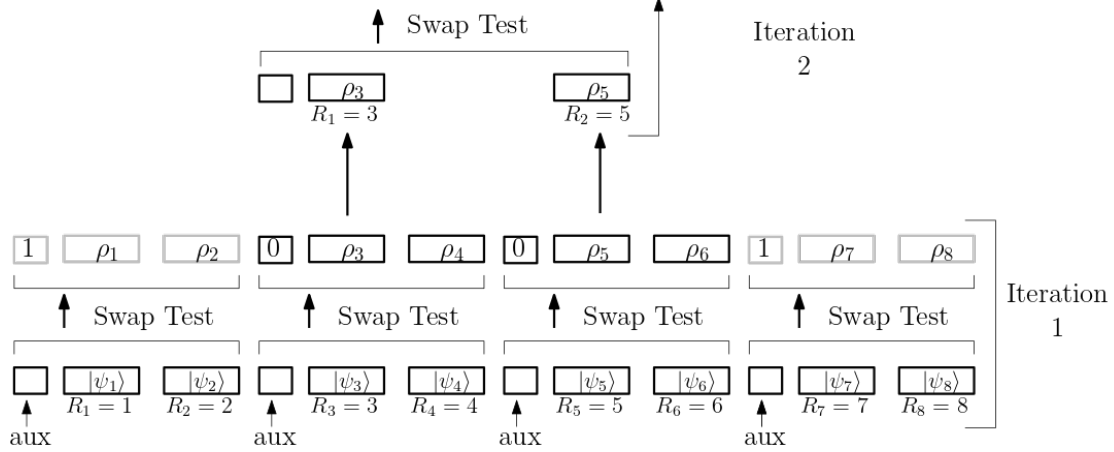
Swap Test

Iteration
2

$\rho_3$
$R_1 = 3$

$\rho_5$
$R_2 = 5$

1 $\rho_1$ $\rho_2$
0 $\rho_3$ $\rho_4$
0 $\rho_5$ $\rho_6$
1 $\rho_7$ $\rho_8$

Swap Test
Swap Test
Swap Test
Swap Test

Iteration
1

$|\psi_1\rangle$ $|\psi_2\rangle$
$R_1 = 1$ $R_2 = 2$
$|\psi_3\rangle$ $|\psi_4\rangle$
$R_3 = 3$ $R_4 = 4$
$|\psi_5\rangle$ $|\psi_6\rangle$
$R_5 = 5$ $R_6 = 6$
$|\psi_7\rangle$ $|\psi_8\rangle$
$R_7 = 7$ $R_8 = 8$

aux
aux
aux
aux